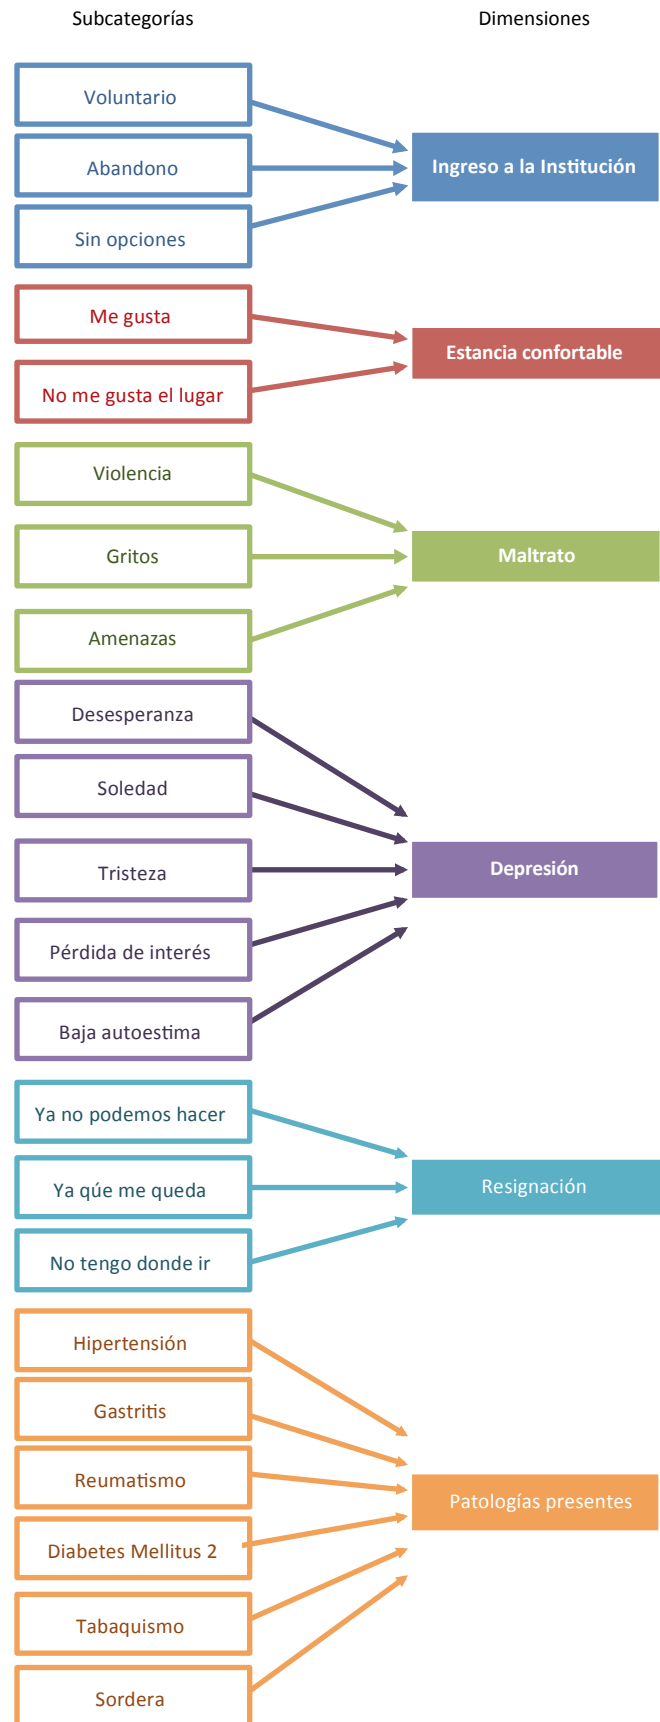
Subcategorías

Dimensiones

Voluntario

Abandono

Sin opciones

Ingreso a la Institución

Me gusta

No me gusta el lugar

Estancia confortable

Violencia

Gritos

Amenazas

Maltrato

Desesperanza

Soledad

Tristeza

Pérdida de interés

Baja autoestima

Depresión

Ya no podemos hacer

Ya qúe me queda

No tengo donde ir

Resignación

Hipertensión

Gastritis

Reumatismo

Diabetes Mellitus 2

Tabaquismo

Sordera

Patologías presentes